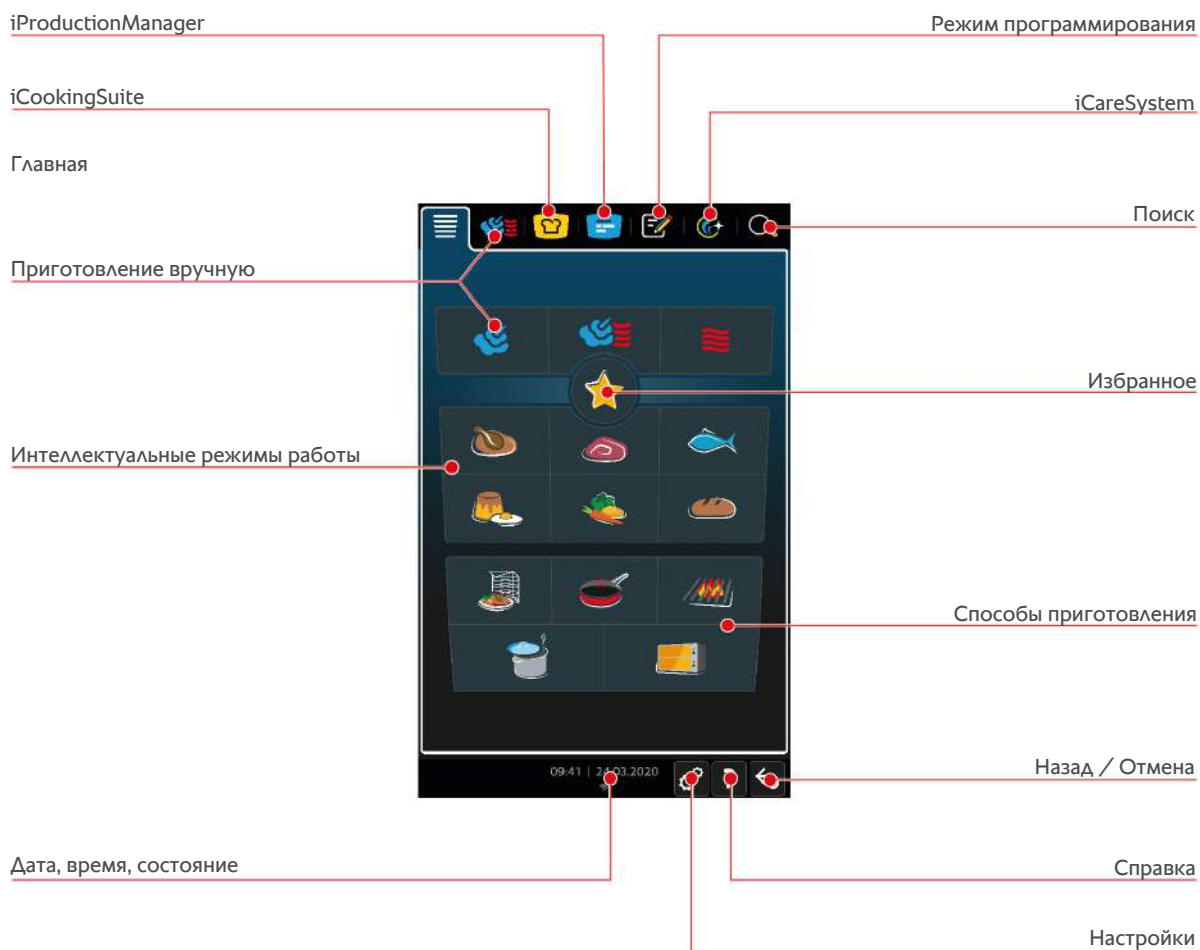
iProductionManager

Режим программирования

iCookingSuite

iCareSystem

Главная

Поиск

Приготовление вручную

Избранное

Интеллектуальные режимы работы

Способы приготовления

09:41 | 24.03.2020

Назад / Отмена

Дата, время, состояние

Справка

Настройки